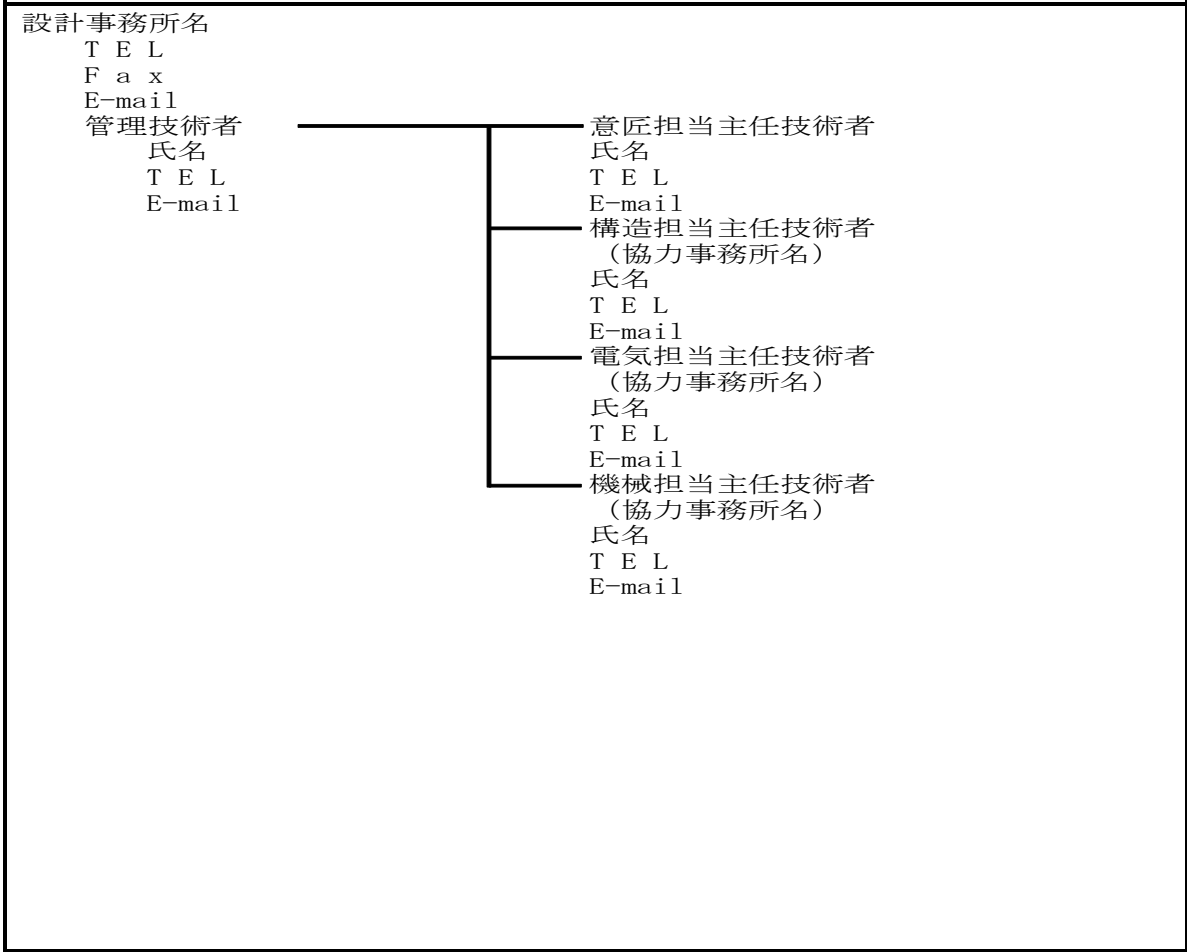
設計事務所名
ＴＥＬ
Ｆａｘ
E-mail
管理技術者
氏名
ＴＥＬ
E-mail

意匠担当主任技術者
氏名
ＴＥＬ
E-mail

構造担当主任技術者
（協力事務所名）
氏名
ＴＥＬ
E-mail

電気担当主任技術者
（協力事務所名）
氏名
ＴＥＬ
E-mail

機械担当主任技術者
（協力事務所名）
氏名
ＴＥＬ
E-mail